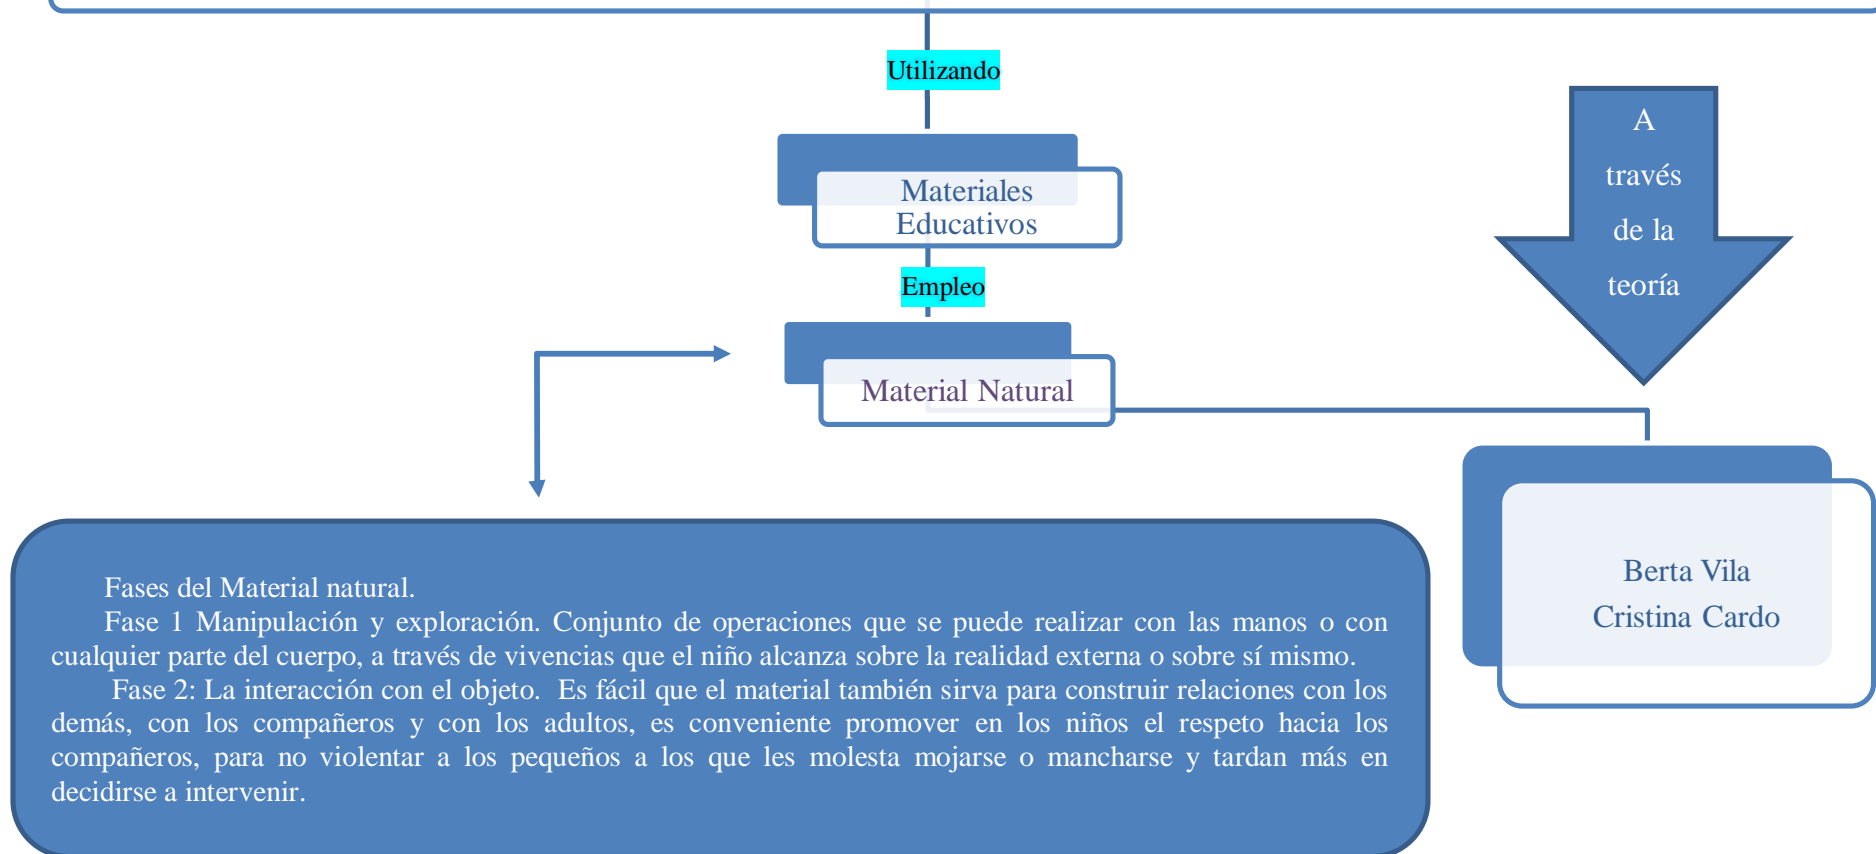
Utilizando

Materiales Educativos

Empleo

Material Natural

A través de la teoría

Berta Vila
Cristina Cardo

Fases del Material natural.

Fase 1 Manipulación y exploración. Conjunto de operaciones que se puede realizar con las manos o con cualquier parte del cuerpo, a través de vivencias que el niño alcanza sobre la realidad externa o sobre sí mismo.

Fase 2: La interacción con el objeto. Es fácil que el material también sirva para construir relaciones con los demás, con los compañeros y con los adultos, es conveniente promover en los niños el respeto hacia los compañeros, para no violentar a los pequeños a los que les molesta mojarse o mancharse y tardan más en decidirse a intervenir.